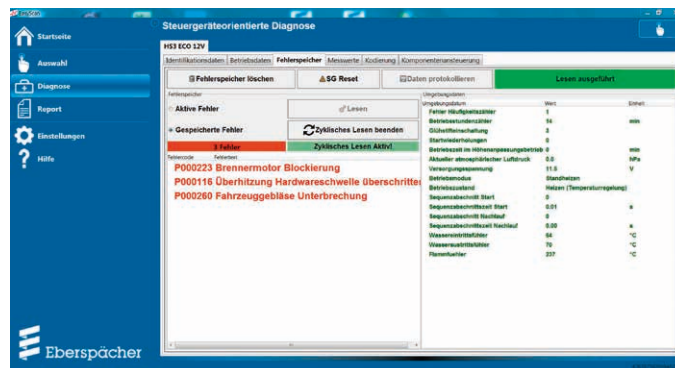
Startseite

Auswahl

Diagnose

Report

Einstellungen

Hilfe

Eberspächer

Steuergeräteorientierte Diagnose

HS3 ECO 12V

Identifikationsdaten | Betriebsdaten | Fehlerspeicher | Messwerte | Kodierung | Komponentenansteuerung

Fehlerspeicher löschen | SG Reset | Daten protokollieren | Lesen ausgeführt

Fehlerspeicher

Aktive Fehler | Lesen

Gespeicherte Fehler | Zyklisches Lesen beenden

3 Fehler | Zyklisches Lesen Aktiv!

Fehlercode | Fehlertext

P000223 Brennermotor Blockierung
P000116 Überhitzung Hardwareschwelle überschritten
P000260 Fahrzeuggebläse Unterbrechung

Umgebungsdaten

| Umgebungsdatum | Wert | Einheit |
|---|---|---|
| Fehler Häufigkeitszähler | 1 | |
| Betriebsstundenzähler | 14 | min |
| Glühstiftanschaltung | 3 | |
| Startwiederholungen | 0 | |
| Betriebszeit im Höhenanpassungsbetrieb | 0 | min |
| Aktueller atmosphärischer Luftdruck | 0.0 | hPa |
| Versorgungsspannung | 11.5 | V |
| Betriebsmodus | Standheizen | |
| Betriebszustand | Heizen (Temperaturregelung) | |
| Sequenzabschnitt Start | 0 | |
| Sequenzabschnittzeit Start | 0.01 | s |
| Sequenzabschnitt Nachlauf | 0 | |
| Sequenzabschnittzeit Nachlauf | 0.00 | s |
| Wassereintrittsfühler | 64 | °C |
| Wasseraustrittsfühler | 70 | °C |
| Flammfühler | 237 | °C |